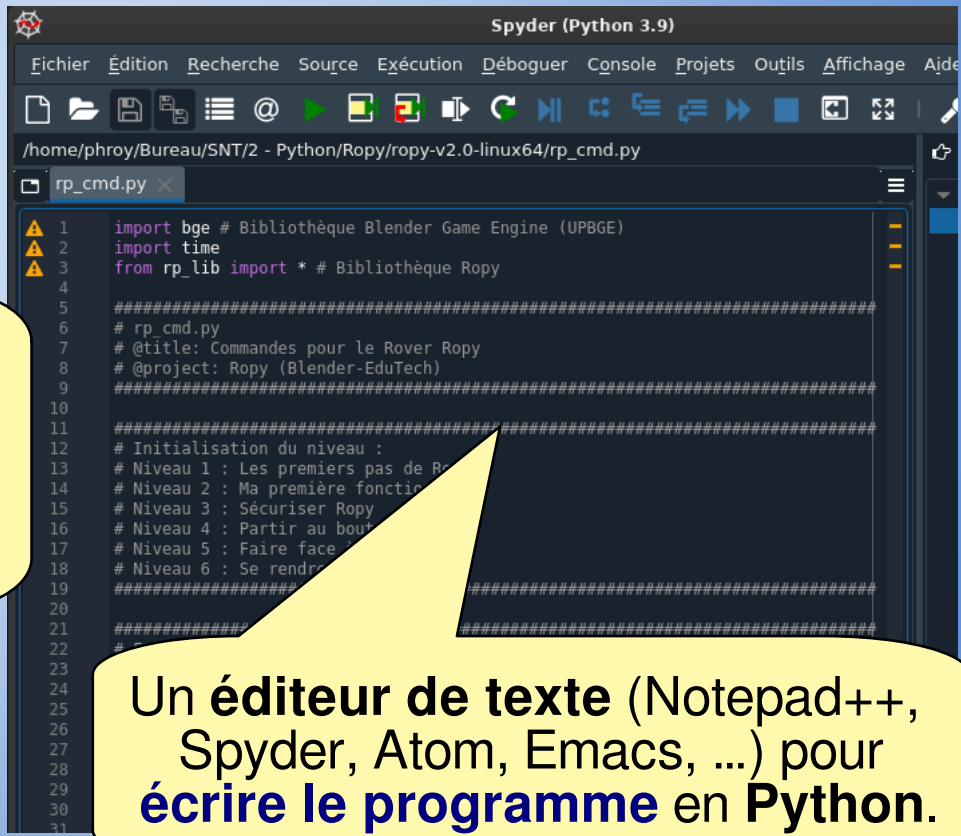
Spyder (Python 3.9)

Fichier Édition Recherche Source Exécution Déboguer Console Projets Outils Affichage Aide

/home/phroy/Bureau/SNT/2 - Python/Ropy/ropy-v2.0-linux64/rp_cmd.py

rp_cmd.py

1 import bge # Bibliothèque Blender Game Engine (UPBGE)
2 import time
3 from rp_lib import * # Bibliothèque Ropy
4
5 ##########################################################
6 # rp_cmd.py
7 # @title: Commandes pour le Rover Ropy
8 # @project: Ropy (Blender-EduTech)
9 ##########################################################
10
11 ##########################################################
12 # Initialisation du niveau :
13 # Niveau 1 : Les premiers pas de R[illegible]
14 # Niveau 2 : Ma première fonctio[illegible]
15 # Niveau 3 : Sécuriser Ropy
16 # Niveau 4 : Partir au bout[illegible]
17 # Niveau 5 : Faire face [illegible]
18 # Niveau 6 : Se rendr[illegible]
19 ##########################################################
20
21 ##########################################################
22 # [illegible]
23
24
25
26
27
28
29
30
31

Un éditeur de texte (Notepad++, Spyder, Atom, Emacs, …) pour écrire le programme en Python.